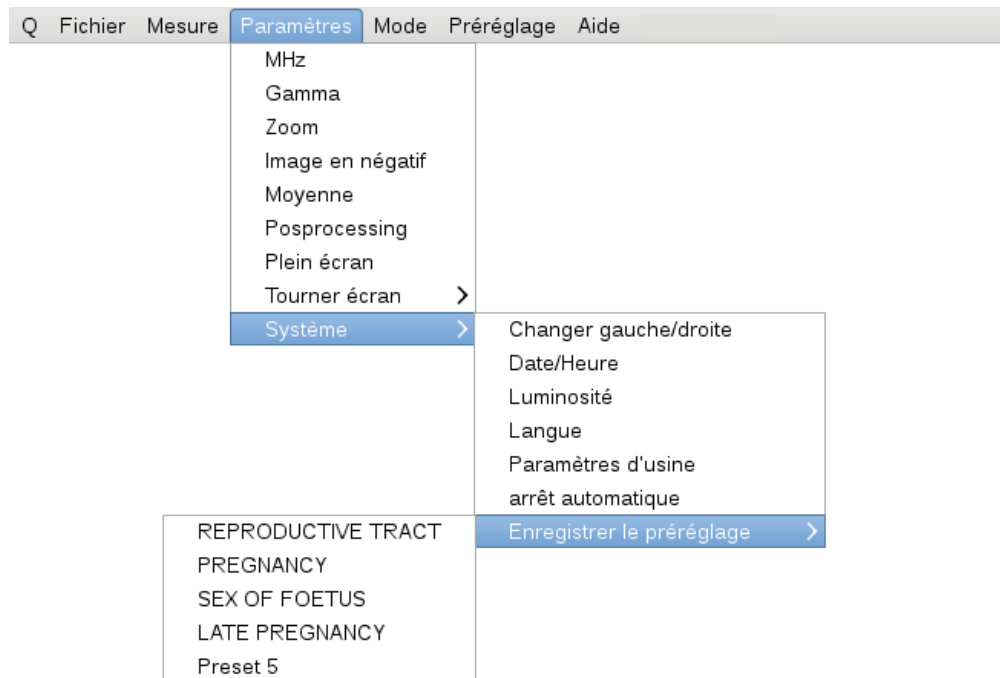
Q Fichier Mesure Paramètres Mode Préréglage Aide

MHz
Gamma
Zoom
Image en négatif
Moyenne
Posprocessing
Plein écran
Tourner écran >
Système >

Changer gauche/droite
Date/Heure
Luminosité
Langue
Paramètres d'usine
arrêt automatique
Enregistrer le préréglage >

REPRODUCTIVE TRACT
PREGNANCY
SEX OF FOETUS
LATE PREGNANCY
Preset 5